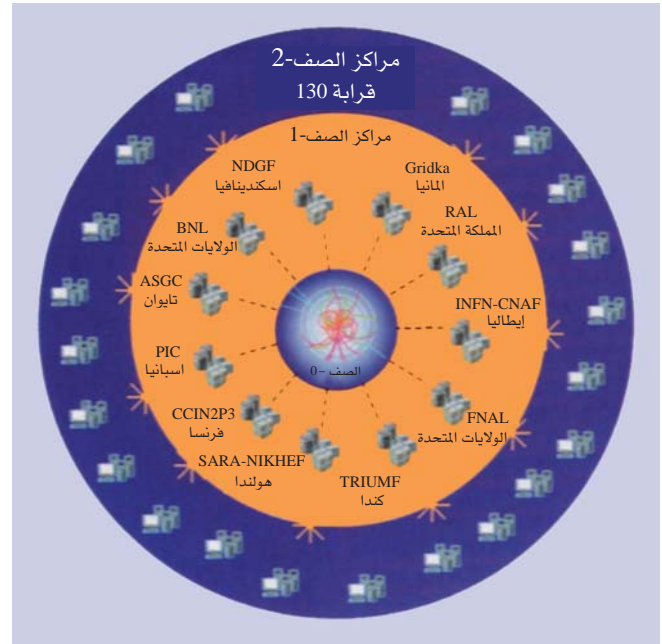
مراكز الصف-2
قرابة 130

مراكز الصف-1

NDGF
اسكنديناڤيا

Gridka
ألمانيا

RAL
المملكة المتحدة

BNL
الولايات المتحدة

ASGC
تايوان

INFN-CNAF
إيطاليا

PIC
اسبانيا

الصف-0

FNAL
الولايات المتحدة

CCIN2P3
فرنسا

SARA-NIKHEF
هولندا

TRIUMF
كندا